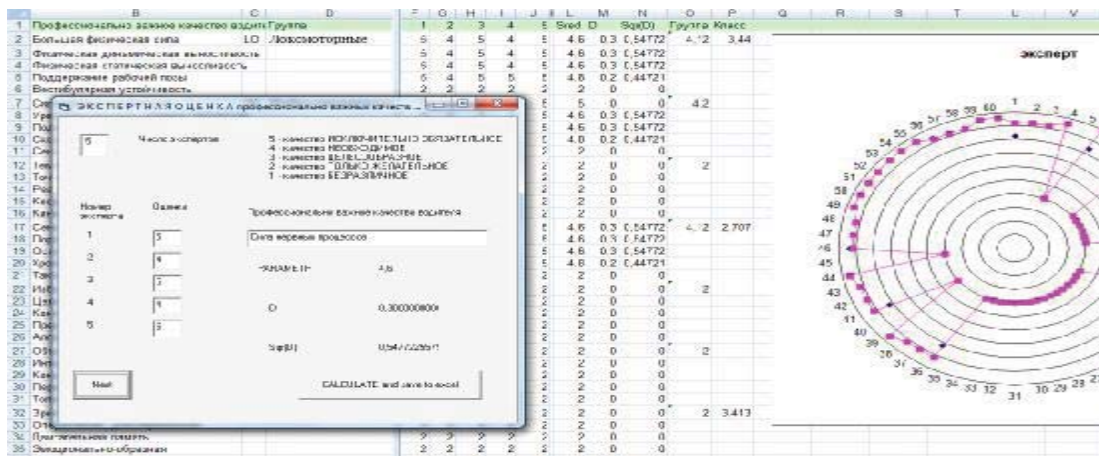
B C D F G H I J K L M N O P Q R S T U V

| | B | C | D | F | G | H | I | J | L | M | N | O | P |
|---|---|---|---|---|---|---|---|---|---|---|---|---|---|
| 1 | Профессионально важное качество водителя | | Группа | 1 | 2 | 3 | 4 | 5 | Sred | D | Sq(D) | Группа | Класс |
| 2 | Большая физическая сила | 1.0 | Локомоторные | 6 | 4 | 5 | 4 | 5 | 4.6 | 0.3 | 0.54772 | 4.12 | 3.44 |
| 3 | Физическая динамическая выносливость | | | 5 | 4 | 5 | 4 | 5 | 4.6 | 0.3 | 0.54772 | | |
| 4 | Физическая статическая выносливость | | | 5 | 4 | 5 | 4 | 5 | 4.6 | 0.3 | 0.54772 | | |
| 5 | Поддержание рабочей позы | | | 5 | 4 | 5 | 5 | 5 | 4.8 | 0.2 | 0.44721 | | |
| 6 | Вестибулярная устойчивость | | | 2 | 2 | 2 | 2 | 2 | 2 | 0 | 0 | | |
| 7 | Сен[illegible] | | | | | | | | 5 | 0 | 0 | 4.2 | |
| 8 | Уре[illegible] | | | | | | | | 4.6 | 0.3 | 0.54772 | | |
| 9 | Пол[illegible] | | | | | | | | 4.6 | 0.3 | 0.54772 | | |
| 10 | Сна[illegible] | | | | | | | | 4.8 | 0.2 | 0.44721 | | |
| 11 | Сен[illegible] | | | | | | | | 2 | 0 | 0 | | |
| 12 | Тем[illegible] | | | | | | | 2 | 2 | 0 | 0 | 2 | |
| 13 | Точ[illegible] | | | | | | | 2 | 2 | 0 | 0 | | |
| 14 | Рез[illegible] | | | | | | | 2 | 2 | 0 | 0 | | |
| 15 | Кач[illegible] | | | | | | | 2 | 2 | 0 | 0 | | |
| 16 | Кач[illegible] | | | | | | | 2 | 2 | 0 | 0 | | |
| 17 | Сем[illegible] | | | | | | | 5 | 4.6 | 0.3 | 0.54772 | 4.12 | 2.707 |
| 18 | Пер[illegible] | | | | | | | | 4.6 | 0.3 | 0.54772 | | |
| 19 | О.и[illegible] | | | | | | | | 4.6 | 0.3 | 0.54772 | | |
| 20 | Хор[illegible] | | | | | | | | 4.8 | 0.2 | 0.44721 | | |
| 21 | Так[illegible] | | | | | | | 2 | 2 | 0 | 0 | | |
| 22 | Изб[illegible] | | | | | | | 2 | 2 | 0 | 0 | 2 | |
| 23 | Цел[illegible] | | | | | | | 2 | 2 | 0 | 0 | | |
| 24 | Кач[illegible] | | | | | | | 2 | 2 | 0 | 0 | | |
| 25 | Пре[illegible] | | | | | | | 2 | 2 | 0 | 0 | | |
| 26 | Ано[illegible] | | | | | | | 2 | 2 | 0 | 0 | | |
| 27 | OSt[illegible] | | | | | | | 2 | 2 | 0 | 0 | 2 | |
| 28 | Имп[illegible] | | | | | | | 2 | 2 | 0 | 0 | | |
| 29 | Кач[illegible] | | | | | | | 2 | 2 | 0 | 0 | | |
| 30 | Пер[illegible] | | | | | | | 2 | 2 | 0 | 0 | | |
| 31 | Топ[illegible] | | | | | | | 2 | 2 | 0 | 0 | | |
| 32 | Зре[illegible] | | | | | | | 2 | 2 | 0 | 0 | 2 | 3.413 |
| 33 | Отв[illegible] | | | | | | | 2 | 2 | 0 | 0 | | |
| 34 | Кратковременная память | | | 2 | 2 | 2 | 2 | 2 | 2 | 0 | 0 | | |
| 35 | Эмоционально-образная | | | 2 | 2 | 2 | 2 | 2 | 2 | 0 | 0 | | |

ЭКСПЕРТНАЯ ОЦЕНКА профессионально важных качеств ...

5 Число экспертов

5 - качество ИСКЛЮЧИТЕЛЬНО ОБЯЗАТЕЛЬНОЕ
4 - качество НЕОБХОДИМОЕ
3 - качество ЦЕЛЕСООБРАЗНОЕ
2 - качество ТОЛЬКО ЖЕЛАТЕЛЬНОЕ
1 - качество БЕЗРАЗЛИЧНОЕ

Номер эксперта | Оценка
1 5
2 4
3 5
4 4
5 5

Профессионально важные качества водителя
Сила нервных процессов

УРАХЕТР 4,6
D 0,300000000
Sq(D) 0,547722557

Next
CALCULATE and save to excel

эксперт

1 2 3 4 5 ... 28 29 30 31 32 33 34 35 36 37 38 39 40 41 42 43 44 45 46 47 48 49 50 51 52 53 54 55 56 57 58 59 60